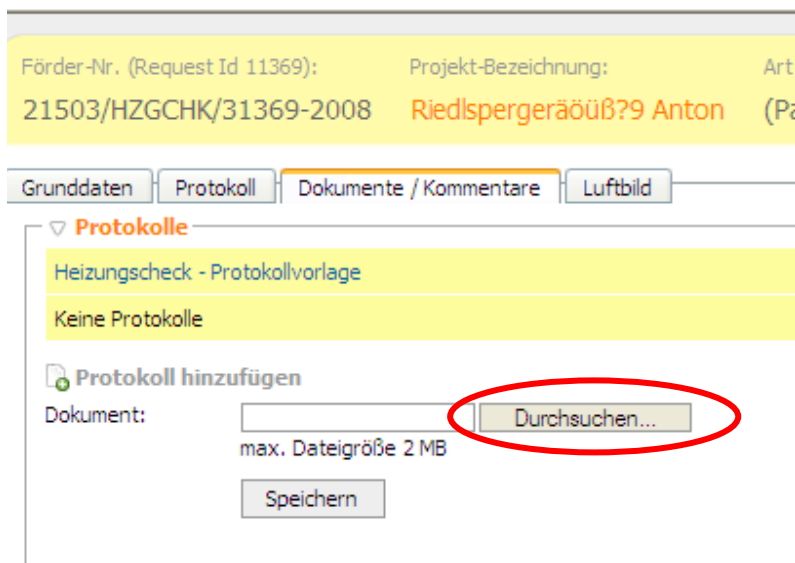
Förder-Nr. (Request Id 11369):
21503/HZGCHK/31369-2008

Projekt-Bezeichnung:
Riedlspergeräöüß?9 Anton

Art
(Pa

Grunddaten | Protokoll | Dokumente / Kommentare | Luftbild

Protokolle

Heizungscheck - Protokollvorlage

Keine Protokolle

Protokoll hinzufügen

Dokument:
Durchsuchen...
max. Dateigröße 2 MB

Speichern